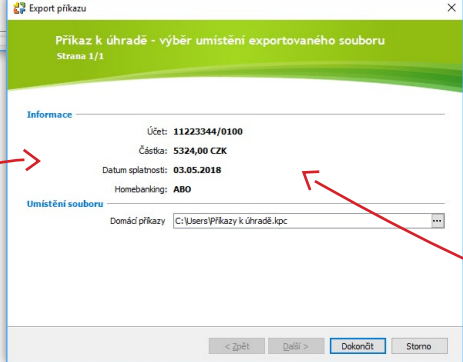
Export příkazu

Příkaz k úhradě - výběr umístění exportovaného souboru
Strana 1/1

Informace

Účet: 11223344/0100
Částka: 5324,00 CZK
Datum splatnosti: 03.05.2018
Homebanking: ABO

Umístění souboru

Domácí příkazy C:\Users\Příkazy k úhradě.kpc ...

< Zpět Další > Dokončit Storno